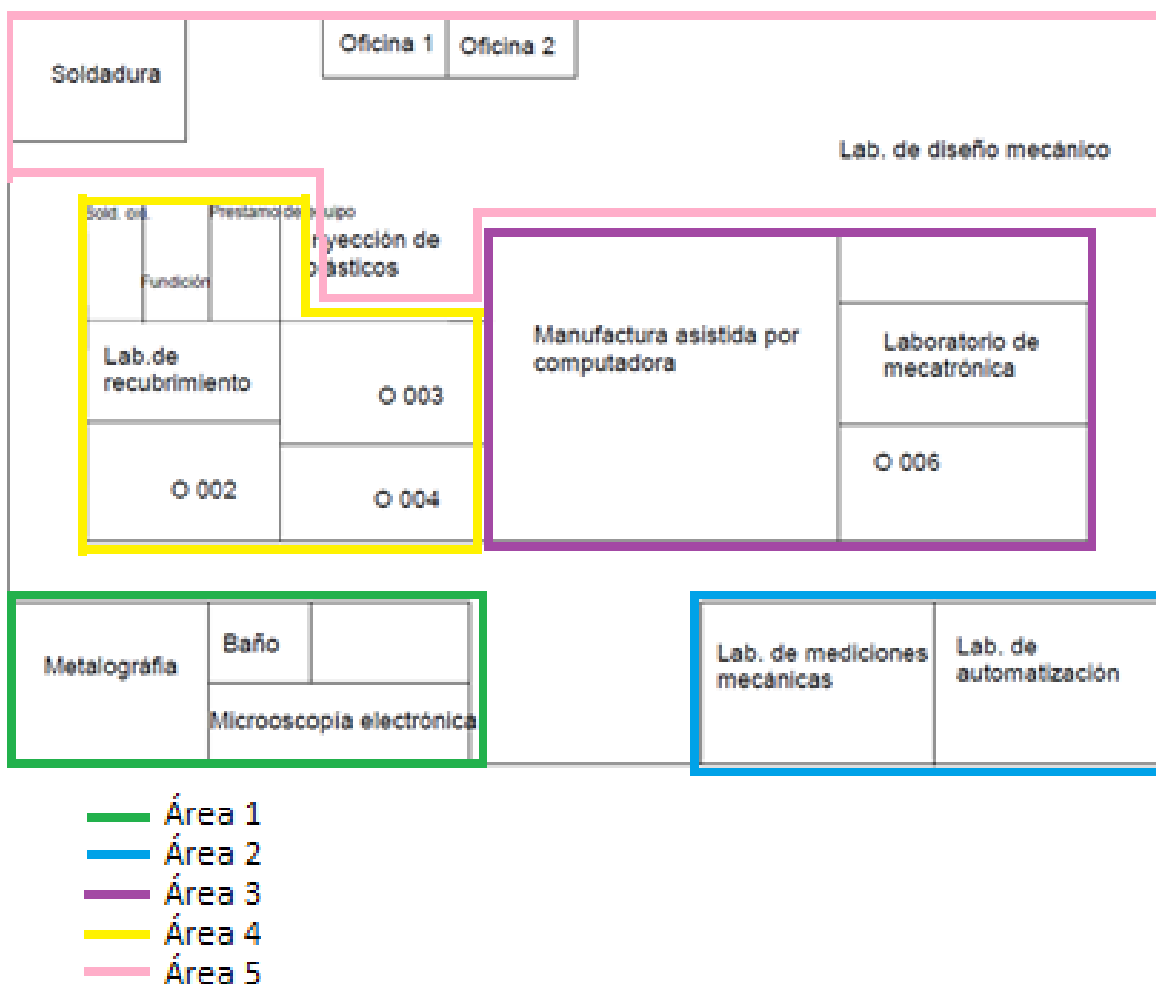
Soldadura

Oficina 1

Oficina 2

Lab. de diseño mecánico

Sold. est.

Prestamo de equipo

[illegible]nyección de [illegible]ásticos

Fundición

Manufactura asistida por computadora

Laboratorio de mecatrónica

Lab.de recubrimiento

O 003

O 006

O 002

O 004

Metalografía

Baño

Microscopia electrónica

Lab. de mediciones mecánicas

Lab. de automatización

Área 1
Área 2
Área 3
Área 4
Área 5